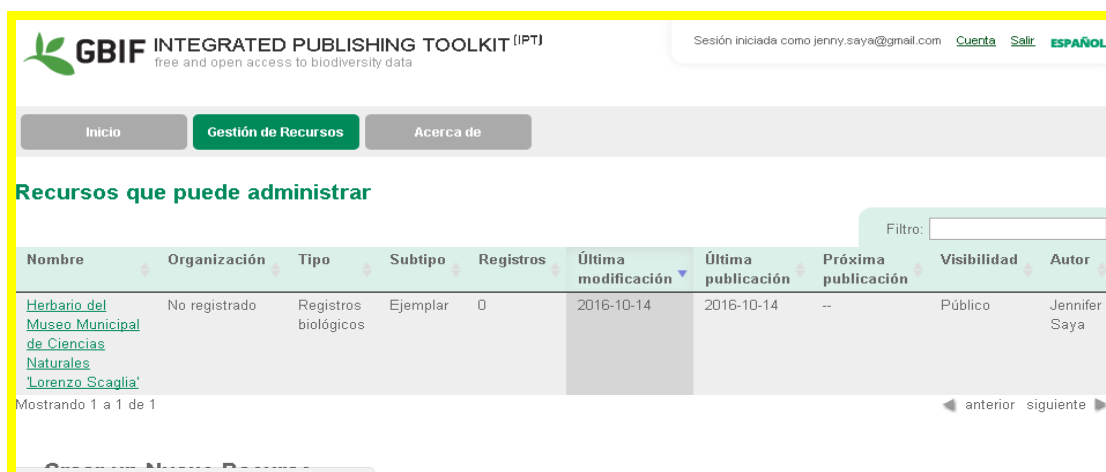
GBIF INTEGRATED PUBLISHING TOOLKIT (IPT)
free and open access to biodiversity data

Sesión iniciada como jenny.saya@gmail.com Cuenta Salir ESPAÑOL

Inicio Gestión de Recursos Acerca de

Recursos que puede administrar

Filtro:

| Nombre | Organización | Tipo | Subtipo | Registros | Última modificación | Última publicación | Próxima publicación | Visibilidad | Autor |
|---|---|---|---|---|---|---|---|---|---|
| Herbario del Museo Municipal de Ciencias Naturales 'Lorenzo Scaglia' | No registrado | Registros biológicos | Ejemplar | 0 | 2016-10-14 | 2016-10-14 | -- | Público | Jennifer Saya |

Mostrando 1 a 1 de 1

anterior siguiente

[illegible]